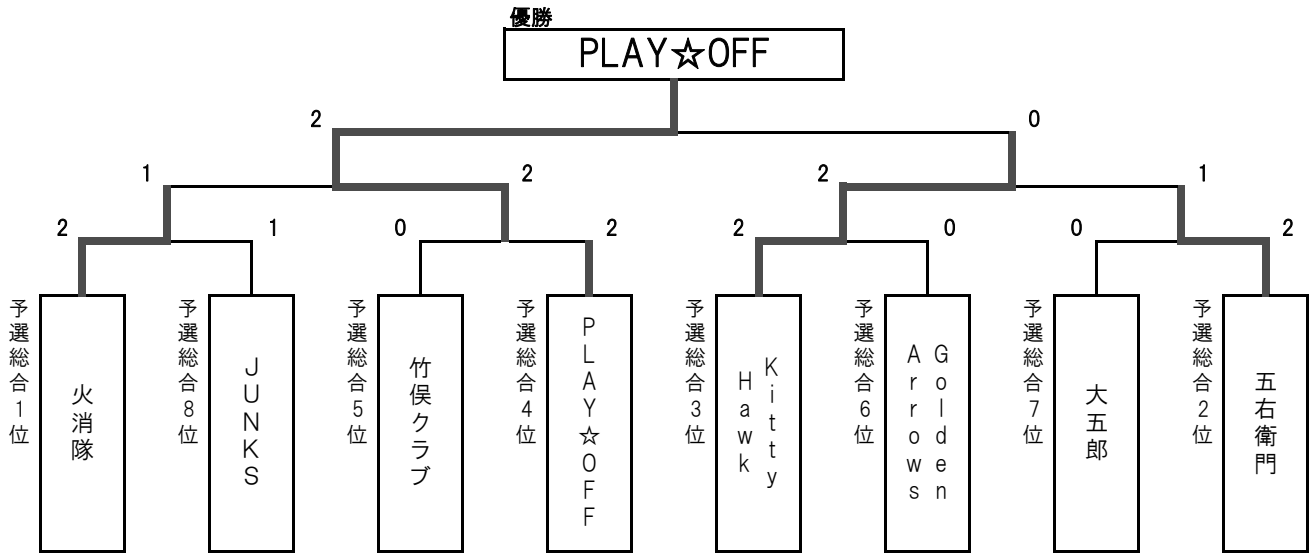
優勝
PLAY☆OFF

2
0

1
2
2
1

2
1
0
2
2
0
0
2

予選総合1位
火消隊

予選総合8位
JUNKS

予選総合5位
竹俣クラブ

予選総合4位
PLAY☆OFF

予選総合3位
Kitty Hawk

予選総合6位
Golden Arrows

予選総合7位
大五郎

予選総合2位
五右衛門